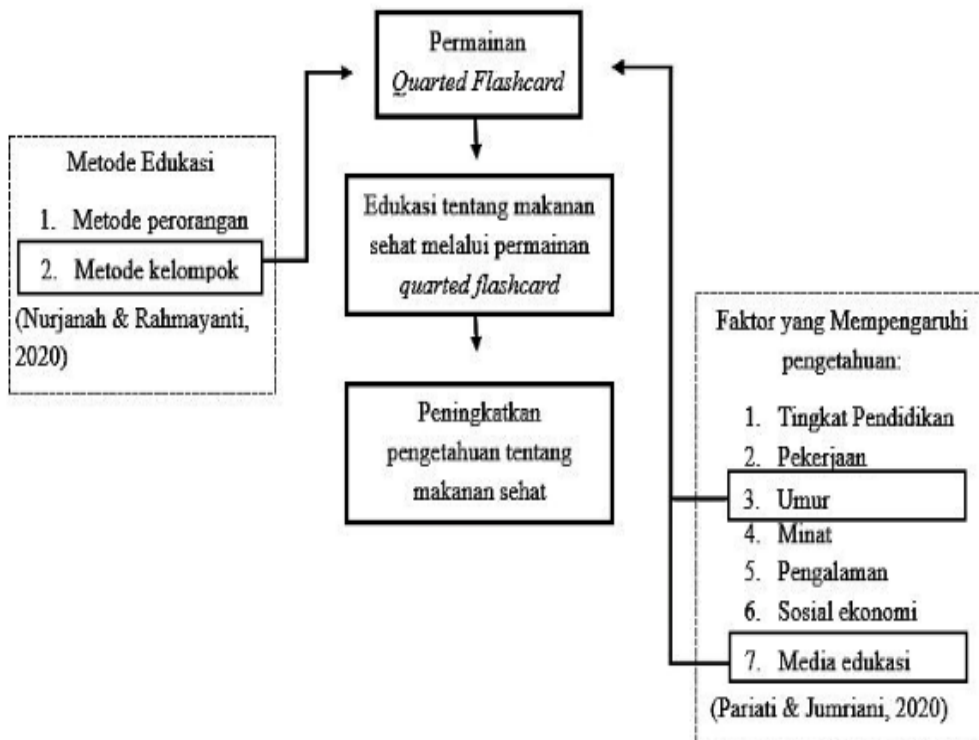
Permainan
*Quarted Flashcard*

Metode Edukasi

1. Metode perorangan
2. Metode kelompok

(Nurjanah & Rahmayanti, 2020)

Edukasi tentang makanan sehat melalui permainan *quarted flashcard*

Peningkatkan pengetahuan tentang makanan sehat

Faktor yang Mempengaruhi pengetahuan:

1. Tingkat Pendidikan
2. Pekerjaan
3. Umur
4. Minat
5. Pengalaman
6. Sosial ekonomi
7. Media edukasi

(Pariati & Jumriani, 2020)